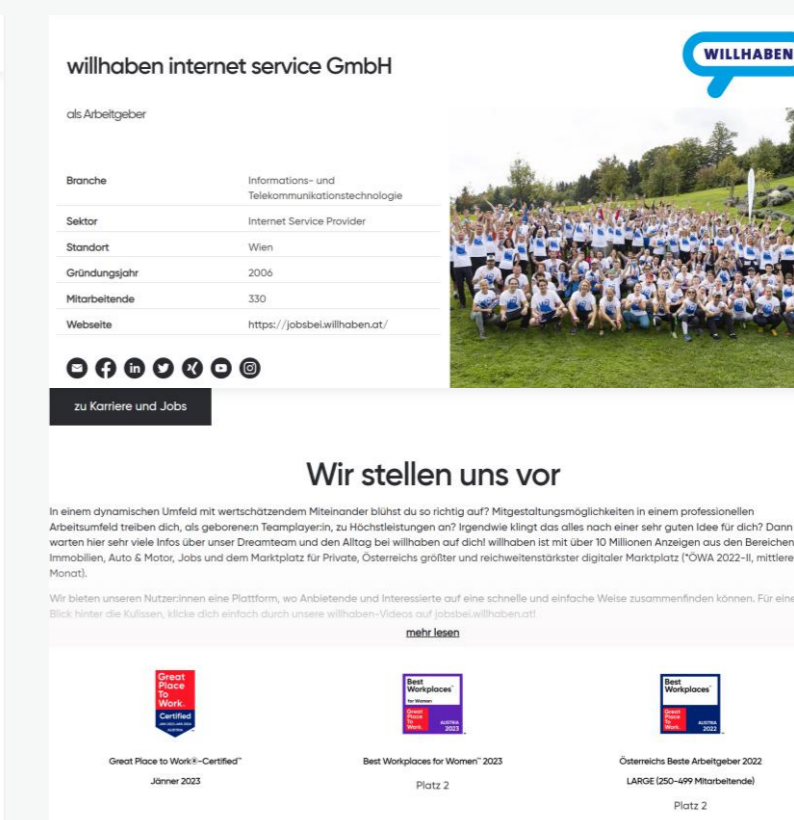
willhaben internet service GmbH

WILLHABEN

als Arbeitgeber

| | |
|---|---|
| Branche | Informations- und Telekommunikationstechnologie |
| Sektor | Internet Service Provider |
| Standort | Wien |
| Gründungsjahr | 2006 |
| Mitarbeitende | 330 |
| Webseite | https://jobsbei.willhaben.at/ |

zu Karriere und Jobs

Wir stellen uns vor

In einem dynamischen Umfeld mit wertschätzendem Miteinander blühst du so richtig auf? Mitgestaltungsmöglichkeiten in einem professionellen Arbeitsumfeld treiben dich, als geborene:n Teamplayer:in, zu Höchstleistungen an? Irgendwie klingt das alles nach einer sehr guten Idee für dich? Dann warten hier sehr viele Infos über unser Dreamteam und den Alltag bei willhaben auf dich! willhaben ist mit über 10 Millionen Anzeigen aus den Bereichen Immobilien, Auto & Motor, Jobs und dem Marktplatz für Private, Österreichs größter und reichweitenstärkster digitaler Marktplatz (*ÖWA 2022-II, mittlere Monat).

Wir bieten unseren Nutzer:innen eine Plattform, wo Anbietende und Interessierte auf eine schnelle und einfache Weise zusammenfinden können. Für eine Blick hinter die Kulissen, klicke dich einfach durch unsere willhaben-Videos auf jobsbei.willhaben.at!

mehr lesen

Great Place To Work. Certified

Great Place to Work®-Certified™
Jänner 2023

Best Workplaces for Women

Best Workplaces for Women™ 2023
Platz 2

Best Workplaces AUSTRIA 2023

Österreichs Beste Arbeitgeber 2022
LARGE (250-499 Mitarbeitende)
Platz 2